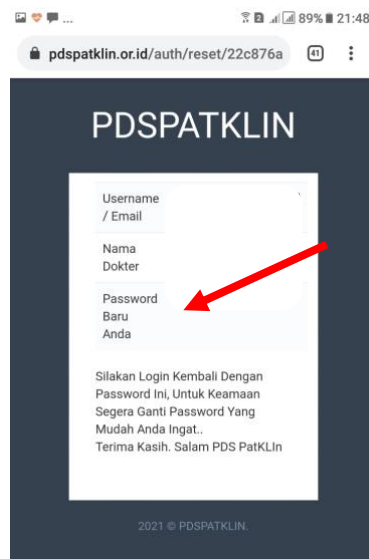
...
89% 21:48

pdspatklin.or.id/auth/reset/22c876a

41

PDSPATKLIN

Username / Email

Nama Dokter

Password Baru Anda

Silakan Login Kembali Dengan Password Ini, Untuk Keamaan Segera Ganti Password Yang Mudah Anda Ingat..
Terima Kasih. Salam PDS PatKLIn

2021 © PDSPATKLIN.